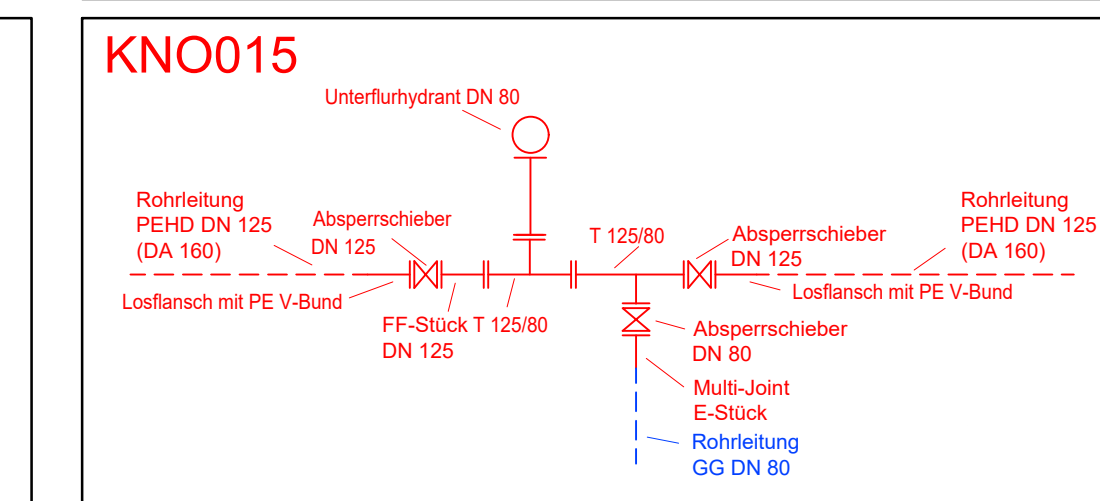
KNO015

Unterflurhydrant DN 80

Rohrleitung
PEHD DN 125
(DA 160)

Absperrschieber
DN 125

T 125/80

Absperrschieber
DN 125

Rohrleitung
PEHD DN 125
(DA 160)

Losflansch mit PE V-Bund

Losflansch mit PE V-Bund

FF-Stück
DN 125

T 125/80

Absperrschieber
DN 80

Multi-Joint
E-Stück

Rohrleitung
GG DN 80